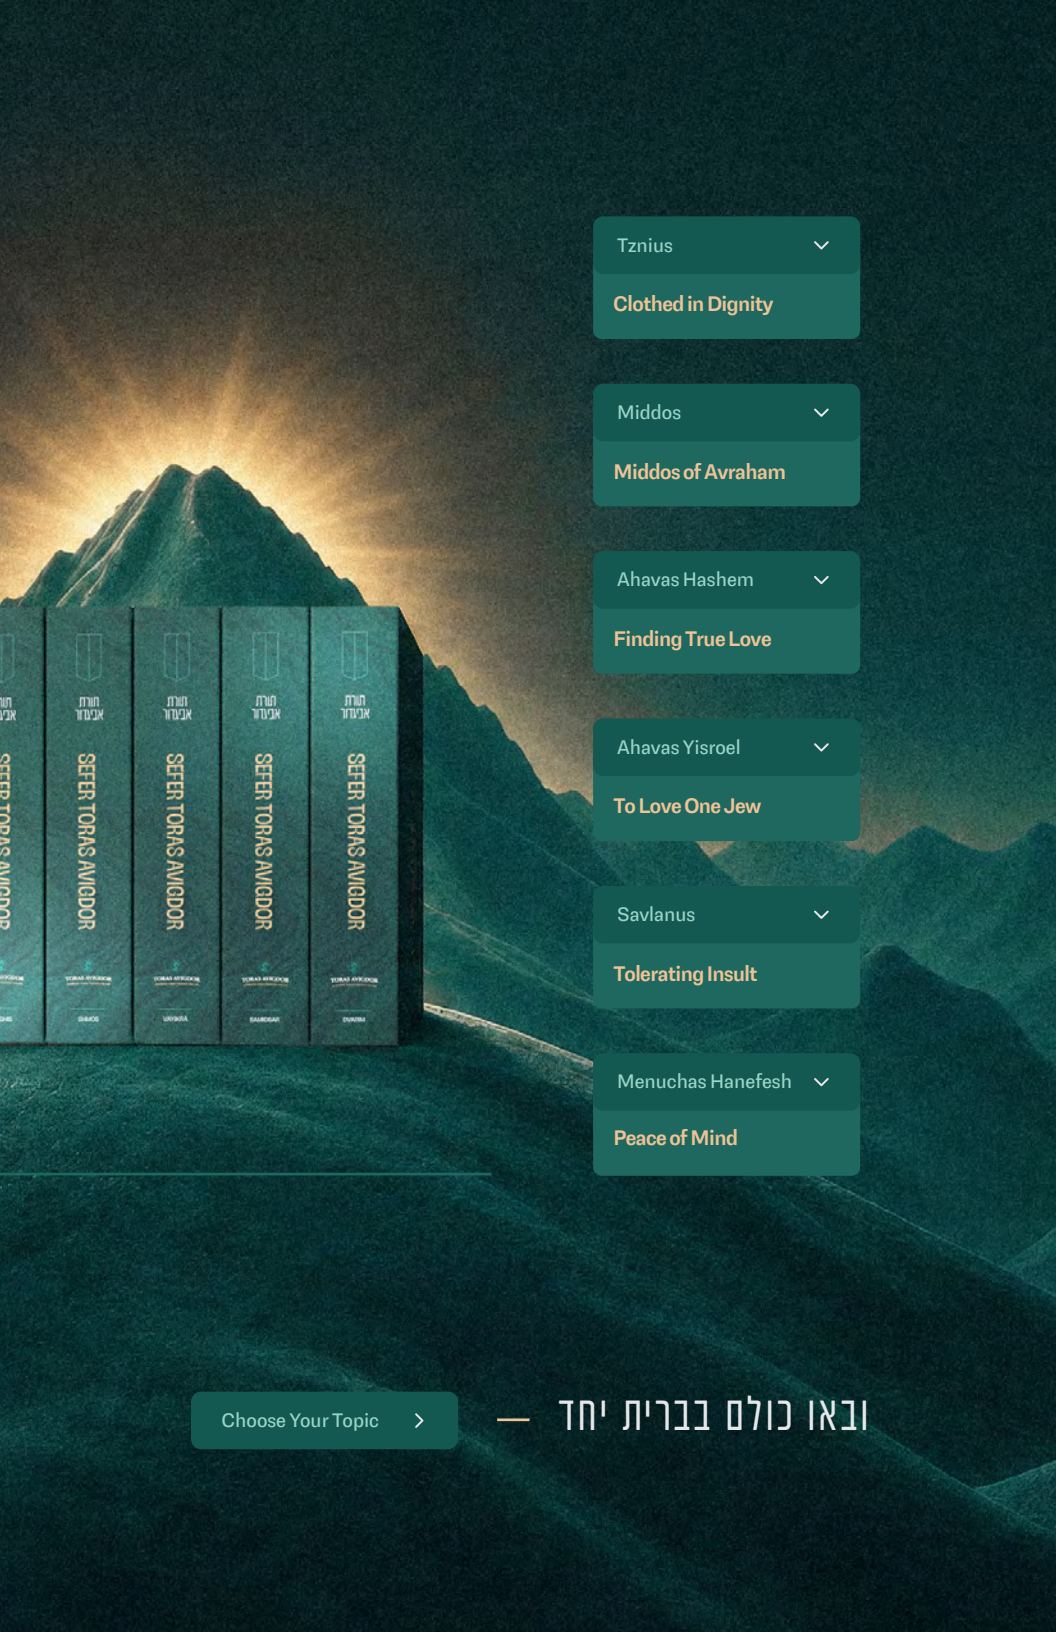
תורת אביגדור SEFER TORAS AVIGDOR

תורת אביגדור SEFER TORAS AVIGDOR TORAS AVIGDOR SHMOS

תורת אביגדור SEFER TORAS AVIGDOR TORAS AVIGDOR VAYIKRA

תורת אביגדור SEFER TORAS AVIGDOR TORAS AVIGDOR BAMIDBAR

תורת אביגדור SEFER TORAS AVIGDOR TORAS AVIGDOR DVARIM

Tznius
Clothed in Dignity

Middos
Middos of Avraham

Ahavas Hashem
Finding True Love

Ahavas Yisroel
To Love One Jew

Savlanus
Tolerating Insult

Menuchas Hanefesh
Peace of Mind

Choose Your Topic

ובאו כולם בברית יחד —